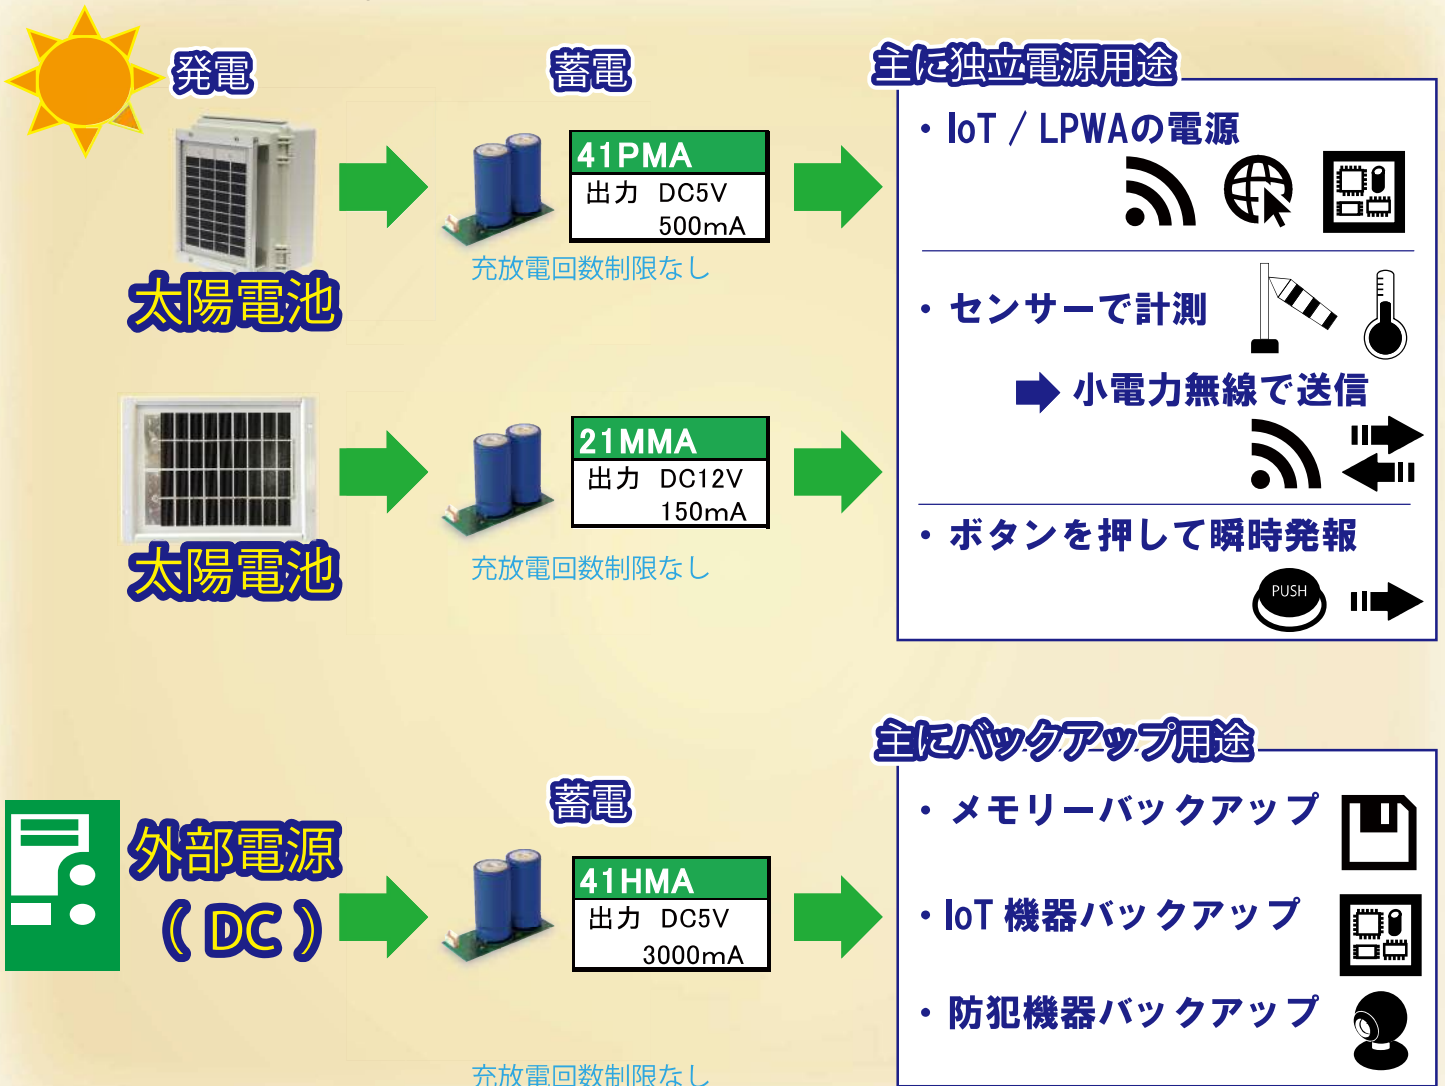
発電

蓄電

主に独立電源用途

太陽電池

41PMA
出力 DC5V
500mA

充放電回数制限なし

・IoT / LPWAの電源

・センサーで計測

小電力無線で送信

太陽電池

21MMA
出力 DC12V
150mA

充放電回数制限なし

・ボタンを押して瞬時発報

PUSH

主にバックアップ用途

蓄電

外部電源
(DC)

41HMA
出力 DC5V
3000mA

充放電回数制限なし

・メモリーバックアップ

・IoT 機器バックアップ

・防犯機器バックアップ